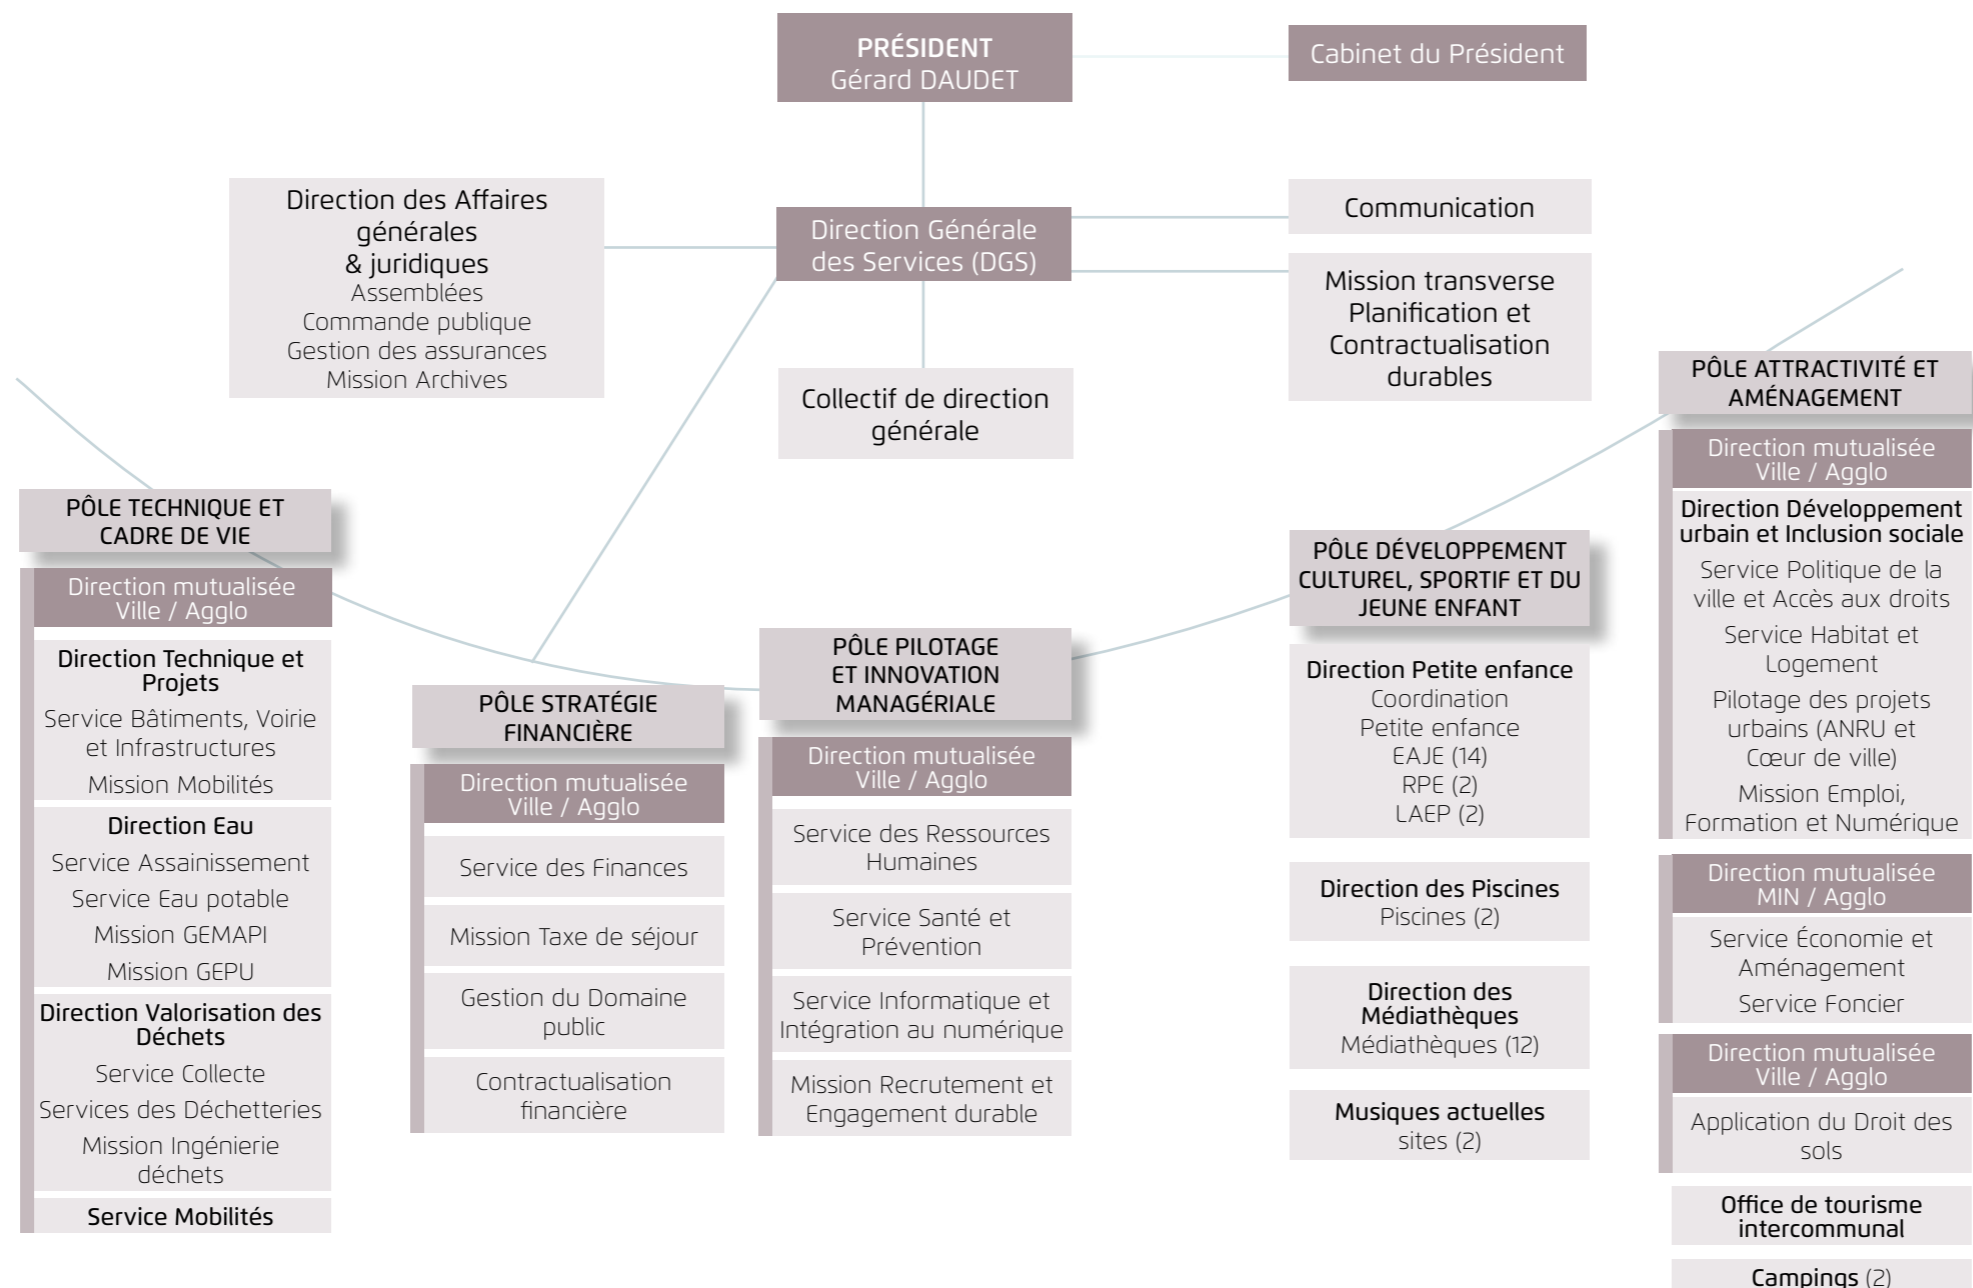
PRÉSIDENT
Gérard DAUDET

Cabinet du Président

Direction des Affaires générales & juridiques
Assemblées
Commande publique
Gestion des assurances
Mission Archives

Direction Générale des Services (DGS)

Communication

Mission transverse Planification et Contractualisation durables

Collectif de direction générale

PÔLE TECHNIQUE ET CADRE DE VIE

Direction mutualisée Ville / Agglo

Direction Technique et Projets
Service Bâtiments, Voirie et Infrastructures
Mission Mobilités

Direction Eau
Service Assainissement
Service Eau potable
Mission GEMAPI
Mission GEPU

Direction Valorisation des Déchets
Service Collecte
Services des Déchetteries
Mission Ingénierie déchets

Service Mobilités

PÔLE STRATÉGIE FINANCIÈRE

Direction mutualisée Ville / Agglo

Service des Finances

Mission Taxe de séjour

Gestion du Domaine public

Contractualisation financière

PÔLE PILOTAGE ET INNOVATION MANAGÉRIALE

Direction mutualisée Ville / Agglo

Service des Ressources Humaines

Service Santé et Prévention

Service Informatique et Intégration au numérique

Mission Recrutement et Engagement durable

PÔLE DÉVELOPPEMENT CULTUREL, SPORTIF ET DU JEUNE ENFANT

Direction Petite enfance
Coordination
Petite enfance
EAJE (14)
RPE (2)
LAEP (2)

Direction des Piscines
Piscines (2)

Direction des Médiathèques
Médiathèques (12)

Musiques actuelles
sites (2)

PÔLE ATTRACTIVITÉ ET AMÉNAGEMENT

Direction mutualisée Ville / Agglo

Direction Développement urbain et Inclusion sociale
Service Politique de la ville et Accès aux droits
Service Habitat et Logement
Pilotage des projets urbains (ANRU et Cœur de ville)
Mission Emploi, Formation et Numérique

Direction mutualisée MIN / Agglo

Service Économie et Aménagement
Service Foncier

Direction mutualisée Ville / Agglo

Application du Droit des sols

Office de tourisme intercommunal

Campings (2)